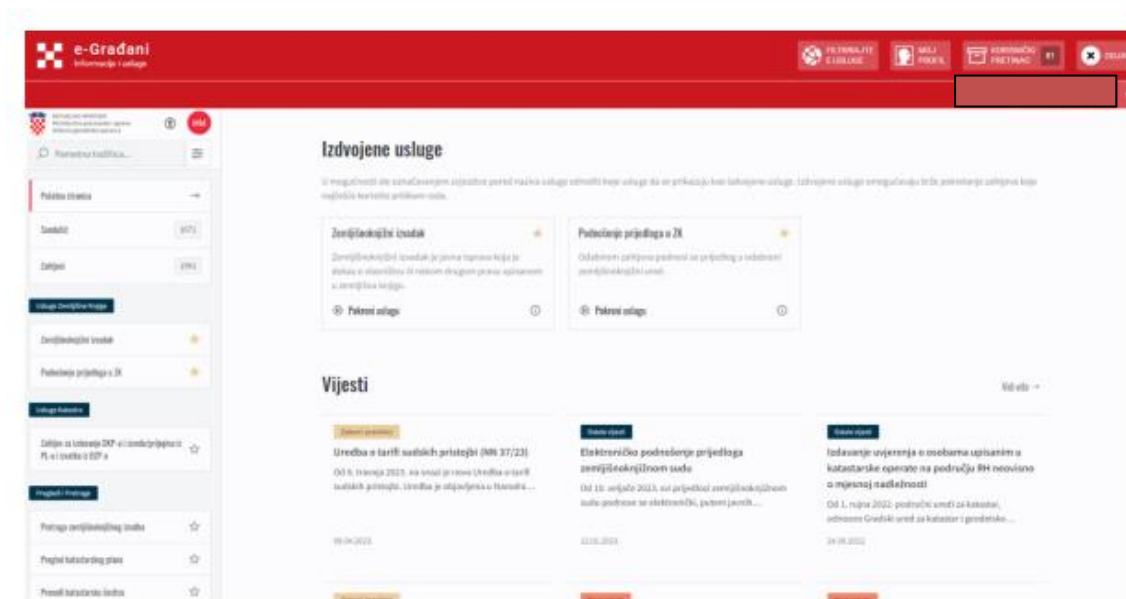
e-Građani
Informacije i usluge

FILTRIRAJTE E-USLUGE
MOJ PROFIL
KORISNIČKI PRETINAC
ODJAVA

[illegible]

Pretraživanje tražilica...

Početna stranica

Zahtjevi

Zahtjevi

Usluge Zemljišne knjige

Zemljišnoknjižni izvadak

Podnošenje prijedloga u ZK

Usluge Katastra

Zahtjev za izdavanje DKP-a i izvoda/prijepisa iz PL-a i izvatka iz BZP-a

Pregledi i Pretrage

Pretraga zemljišnoknjižnog izvatka

Pregled katastarskog plana

Pregled katastarske čestice

Izdvojene usluge

U mogućnosti ste označavanjem zvjezdice pored naziva usluge odrediti koje usluge da se prikazuju kao izdvojene usluge. Izdvojene usluge omogućavaju brže pokretanje zahtjeva koje najčešće koristite prilikom rada.

Zemljišnoknjižni izvadak
Zemljišnoknjižni izvadak je javna isprava koja je dokaz o vlasništvu ili nekom drugom pravu upisanom u zemljišnu knjigu.
Pokreni uslugu

Podnošenje prijedloga u ZK
Odabirom zahtjeva podnosi se prijedlog u odabrani zemljišnoknjižni sud.
Pokreni uslugu

Vijesti
Vidi sve

Zakoni i propisi
Uredba o tarifi sudskih pristojbi (NN 37/23)
Od 6. travnja 2023. na snazi je nova Uredba o tarifi sudskih pristojbi. Uredba je objavljena u Narodni...
06.04.2023.

Opće vijesti
Elektroničko podnošenje prijedloga zemljišnoknjižnom sudu
Od 10. veljače 2023. svi prijedlozi zemljišnoknjižnom sudu podnose se elektronički, putem javnih...
10.02.2023.

Opće vijesti
Izdavanje uvjerenja o osobama upisanim u katastarske operate na području RH neovisno o mjesnoj nadležnosti
Od 1. rujna 2022. područni uredi za katastar, odnosno Gradski ured za katastar i geodetsko...
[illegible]